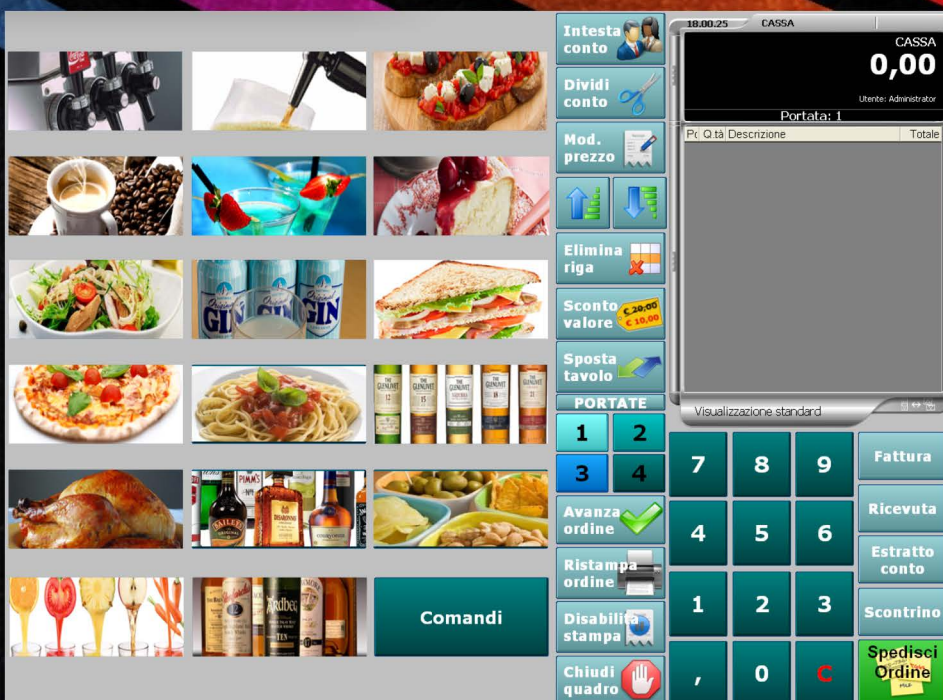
Intesta conto

Dividi conto

Mod. prezzo

Elimina riga

Sconto valore
€ 20,00
€ 10,00

Sposta tavolo

PORTATE
1
2
3
4

Avanza ordine

Ristampa ordine

Disabilita stampa

Chiudi quadro

GIN
GIN
GIN

Comandi

18.00.25 CASSA
CASSA
0,00
Utente: Administrator
Portata: 1

| Pc | Q.tà | Descrizione | Totale |
|---|---|---|---|

Visualizzazione standard

7
8
9
4
5
6
1
2
3
,
0
C

Fattura
Ricevuta
Estratto conto
Scontrino
Spedisci Ordine